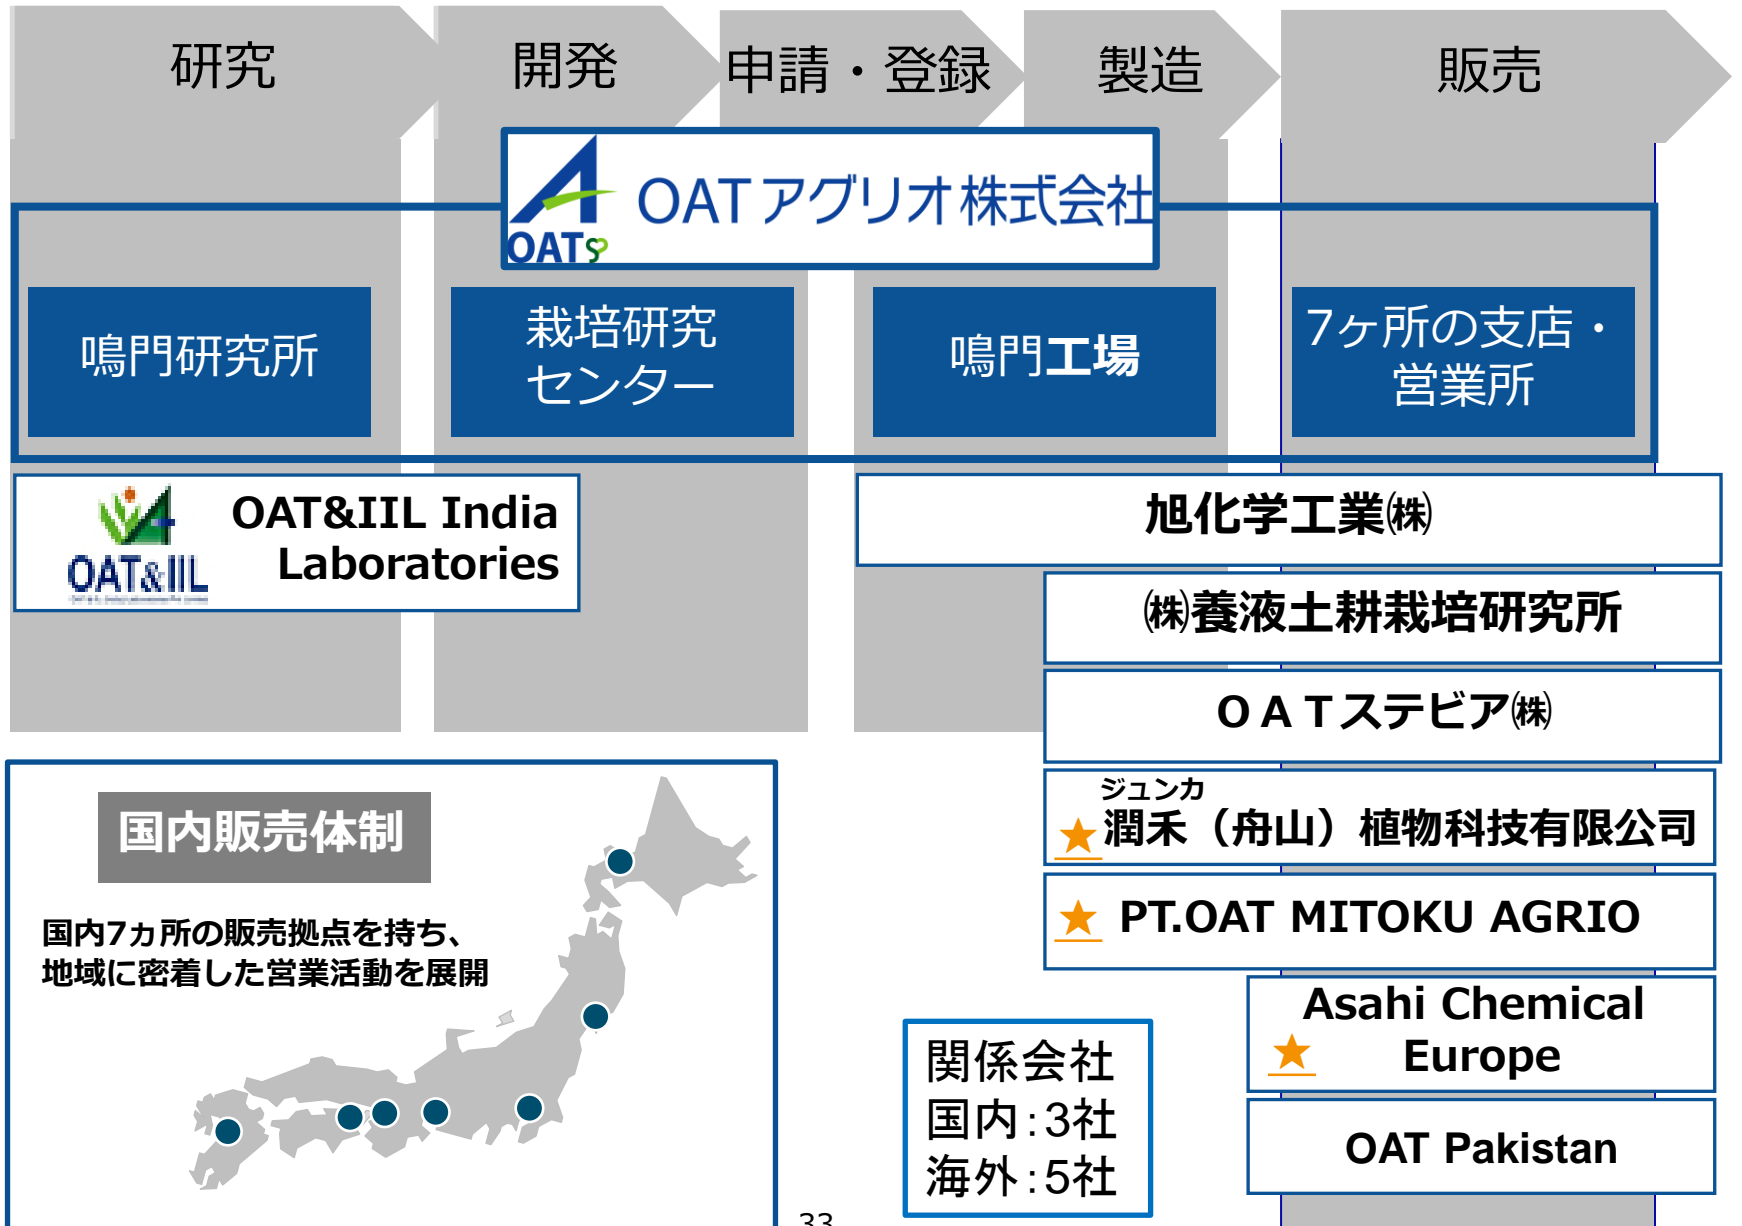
研究

開発

申請・登録

製造

販売

OAT アグリオ株式会社

OATS

鳴門研究所

栽培研究センター

鳴門工場

7ヶ所の支店・営業所

OAT&IIL

OAT&IIL India Laboratories

旭化学工業㈱

㈱養液土耕栽培研究所

ＯＡＴステビア㈱

ジュンカ
★潤禾（舟山）植物科技有限公司

★ PT.OAT MITOKU AGRIO

★ Asahi Chemical Europe

OAT Pakistan

国内販売体制

国内7カ所の販売拠点を持ち、地域に密着した営業活動を展開

関係会社
国内：3社
海外：5社

33